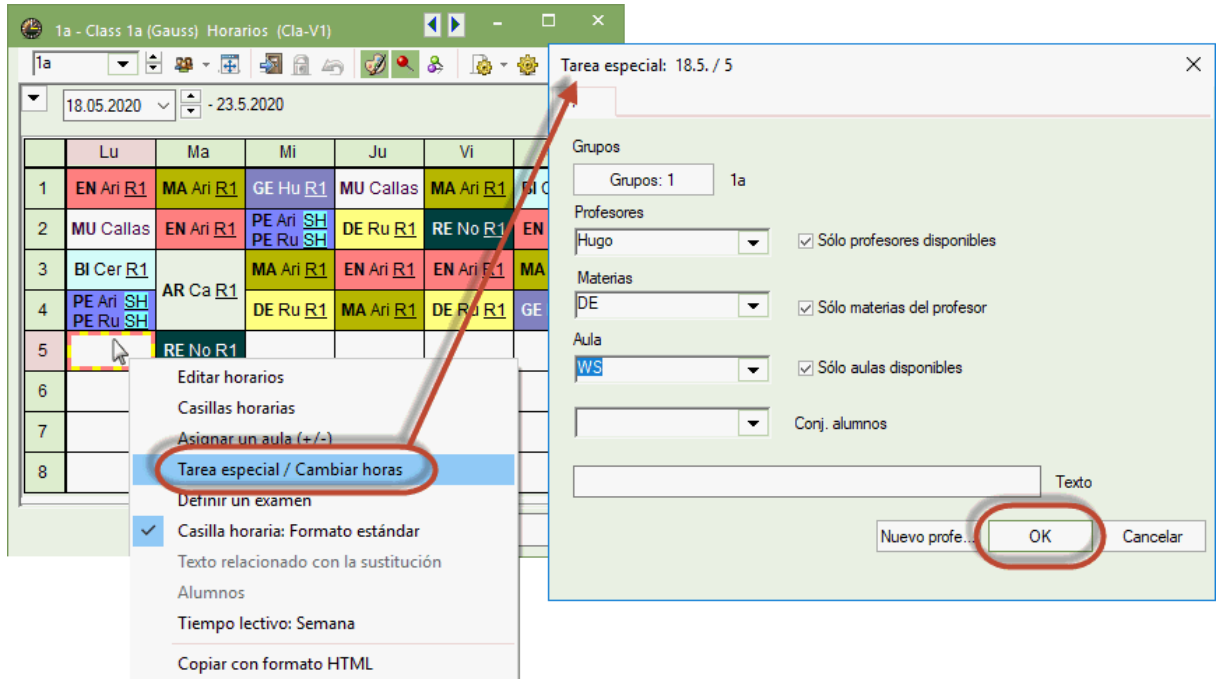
1a - Class 1a (Gauss) Horarios (Cla-V1)

1a

18.05.2020 - 23.5.2020

| | Lu | Ma | Mi | Ju | Vi | |
|---|---|---|---|---|---|---|
| 1 | EN Ari R1 | MA Ari R1 | GE Hu R1 | MU Callas | MA Ari R1 | BI C |
| 2 | MU Callas | EN Ari R1 | PE Ari SH PE Ru SH | DE Ru R1 | RE No R1 | EN |
| 3 | BI Cer R1 | AR Ca R1 | MA Ari R1 | EN Ari R1 | EN Ari R1 | MA |
| 4 | PE Ari SH PE Ru SH | | DE Ru R1 | MA Ari R1 | DE Ru R1 | GE |
| 5 | | RE No R1 | | | | |
| 6 | | | | | | |
| 7 | | | | | | |
| 8 | | | | | | |

Editar horarios
Casillas horarias
Asignar un aula (+/-)
Tarea especial / Cambiar horas
Definir un examen
Casilla horaria: Formato estándar
Texto relacionado con la sustitución
Alumnos
Tiempo lectivo: Semana
Copiar con formato HTML

Tarea especial: 18.5. / 5

Grupos
Grupos: 1 1a
Profesores
Hugo
Sólo profesores disponibles
Materias
DE
Sólo materias del profesor
Aula
WS
Sólo aulas disponibles
Conj. alumnos
Texto
Nuevo profe...
OK
Cancelar